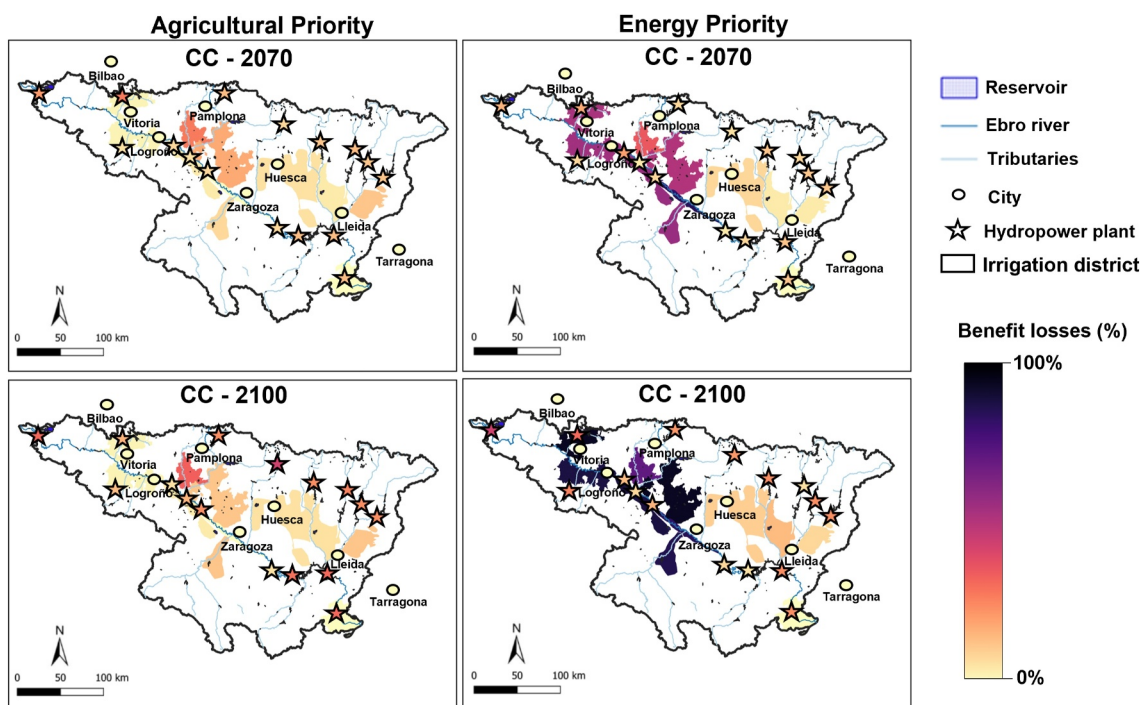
Agricultural Priority

CC - 2070

Bilbao
Vitoria
Pamplona
Logroño
Huesca
Zaragoza
Lleida
Tarragona

N
0 50 100 km

Energy Priority

CC - 2070

Bilbao
Vitoria
Pamplona
Logroño
Huesca
Zaragoza
Lleida
Tarragona

N
0 50 100 km

Reservoir
Ebro river
Tributaries
City
Hydropower plant
Irrigation district

Benefit losses (%)
100%
0%

CC - 2100

Bilbao
Vitoria
Pamplona
Logroño
Huesca
Zaragoza
Lleida
Tarragona

N
0 50 100 km

CC - 2100

Bilbao
Vitoria
Pamplona
Logroño
Huesca
Zaragoza
Lleida
Tarragona

N
0 50 100 km